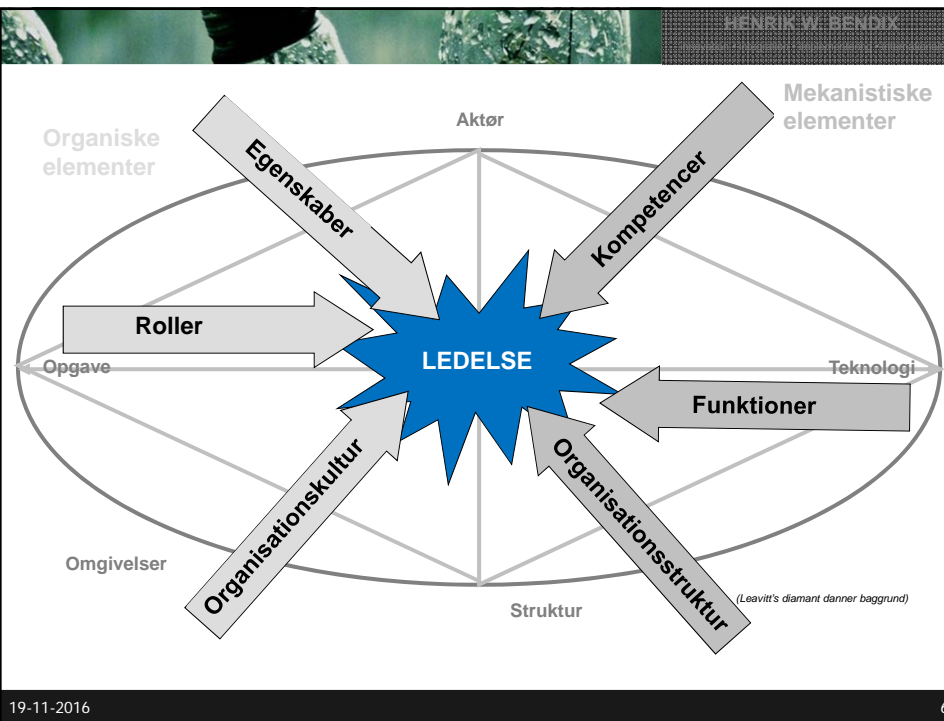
HENRIK W. BENDIX

Organiske elementer

Mekanistiske elementer

Aktør

Egenskaber

Kompetencer

Roller

LEDELSE

Opgave

Teknologi

Funktioner

Organisationskultur

Organisationsstruktur

Omgivelser

Struktur

(Leavitt's diamant danner baggrund)

19-11-2016

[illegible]